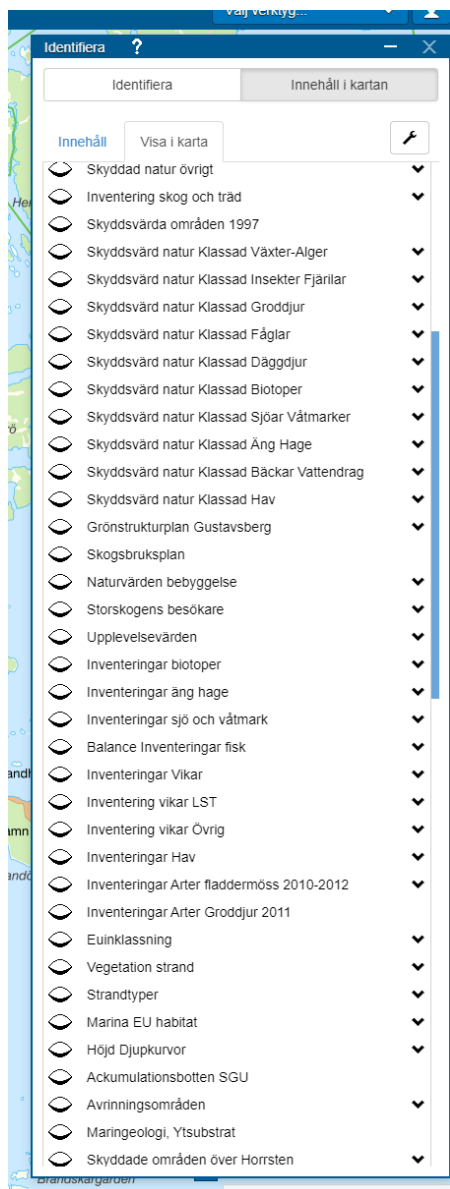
Välj verktyg...

Identifiera ?

Identifiera

Innehåll i kartan

Innehåll

Visa i karta

Skyddad natur övrigt

Inventering skog och träd

Skyddsvärda områden 1997

Skyddsvärd natur Klassad Växter-Alger

Skyddsvärd natur Klassad Insekter Fjärilar

Skyddsvärd natur Klassad Groddjur

Skyddsvärd natur Klassad Fåglar

Skyddsvärd natur Klassad Däggdjur

Skyddsvärd natur Klassad Biotoper

Skyddsvärd natur Klassad Sjöar Våtmarker

Skyddsvärd natur Klassad Äng Hage

Skyddsvärd natur Klassad Bäckar Vattendrag

Skyddsvärd natur Klassad Hav

Grönstrukturplan Gustavsberg

Skogsbruksplan

Naturvärden bebyggelse

Storskogens besökare

Upplevelsevärden

Inventeringar biotoper

Inventeringar äng hage

Inventeringar sjö och våtmark

Balance Inventeringar fisk

Inventeringar Vikar

Inventering vikar LST

Inventering vikar Övrig

Inventeringar Hav

Inventeringar Arter fladdermöss 2010-2012

Inventeringar Arter Groddjur 2011

Euinklassning

Vegetation strand

Strandtyper

Marina EU habitat

Höjd Djupkurvor

Ackumulationsbotten SGU

Avrinningsområden

Maringeologi, Ytsubstrat

Skyddade områden över Horrsten

Brandskärgården